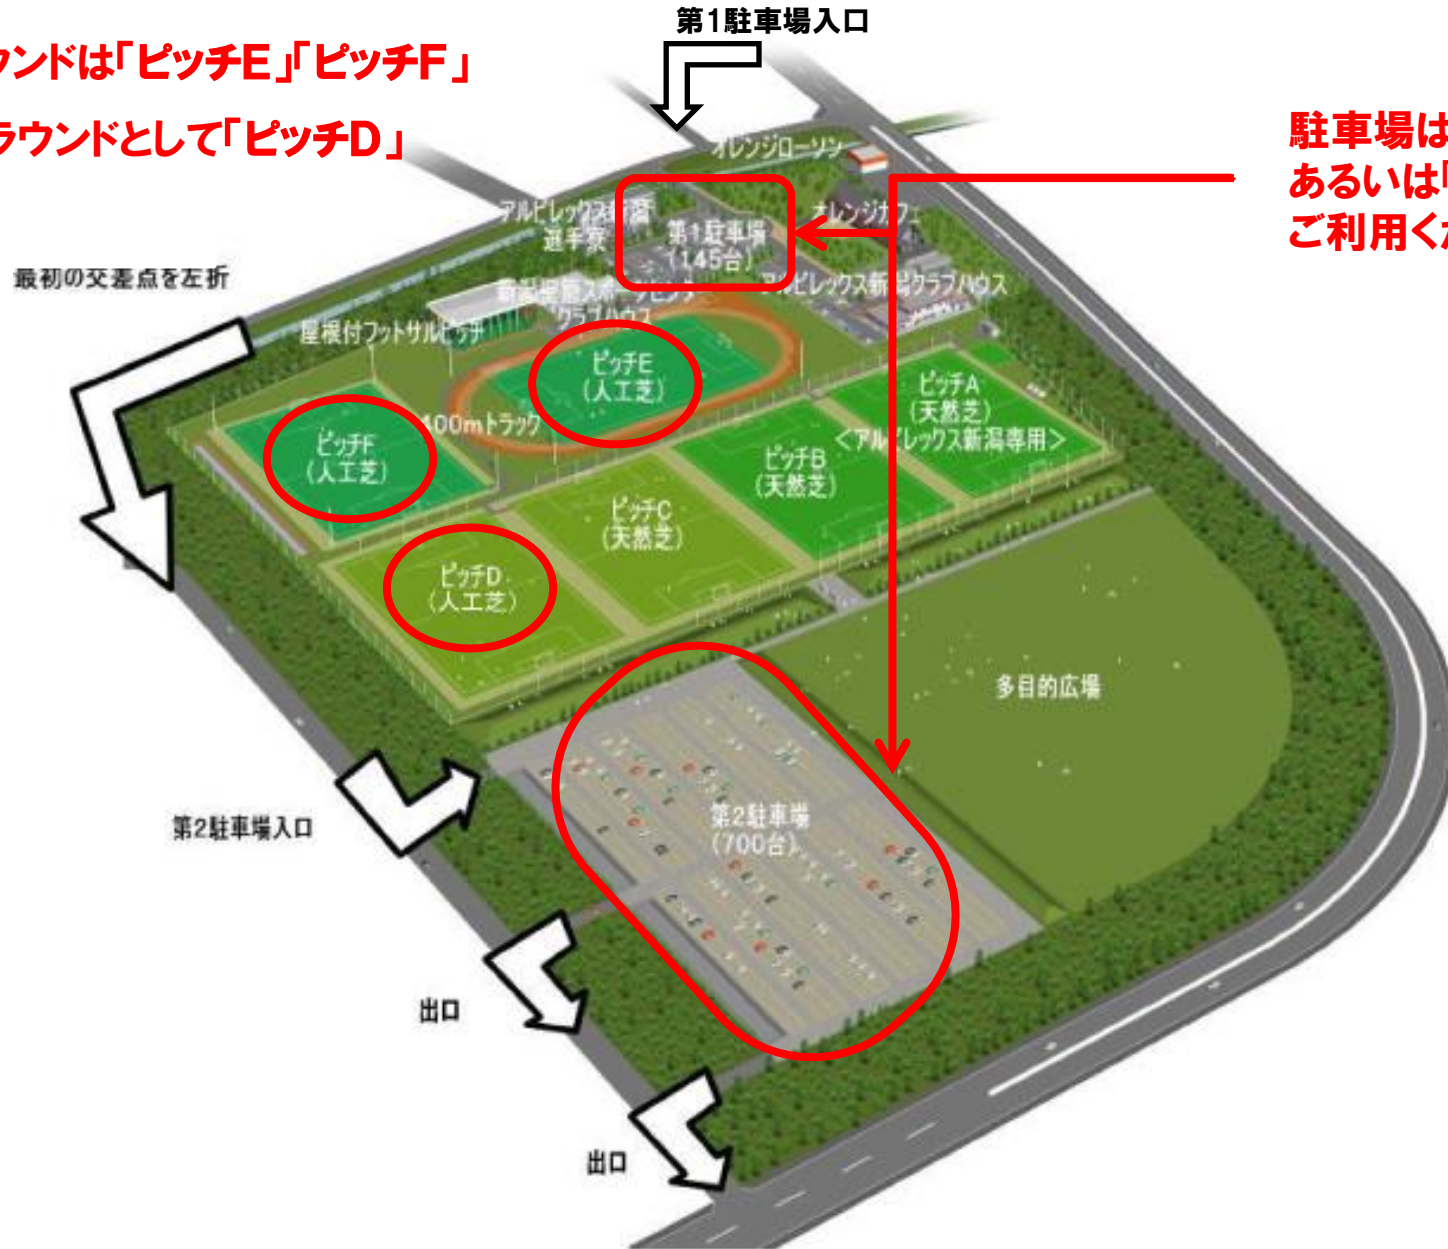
ウンドは「ピッチE」「ピッチF」

ラウンドとして「ピッチD」

第1駐車場入口

駐車場は
あるいは「
ご利用く

オレンジローソン

アルビレックス新潟選手寮

第1駐車場（145台）

オレンジカフェ

アルビレックス新潟クラブハウス

新潟聖籠スポーツセンタークラブハウス

最初の交差点を左折

屋根付フットサルピッチ

ピッチE（人工芝）

ピッチA（天然芝）＜アルビレックス新潟専用＞

400mトラック

ピッチF（人工芝）

ピッチB（天然芝）

ピッチC（天然芝）

ピッチD（人工芝）

多目的広場

第2駐車場（700台）

第2駐車場入口

出口

出口